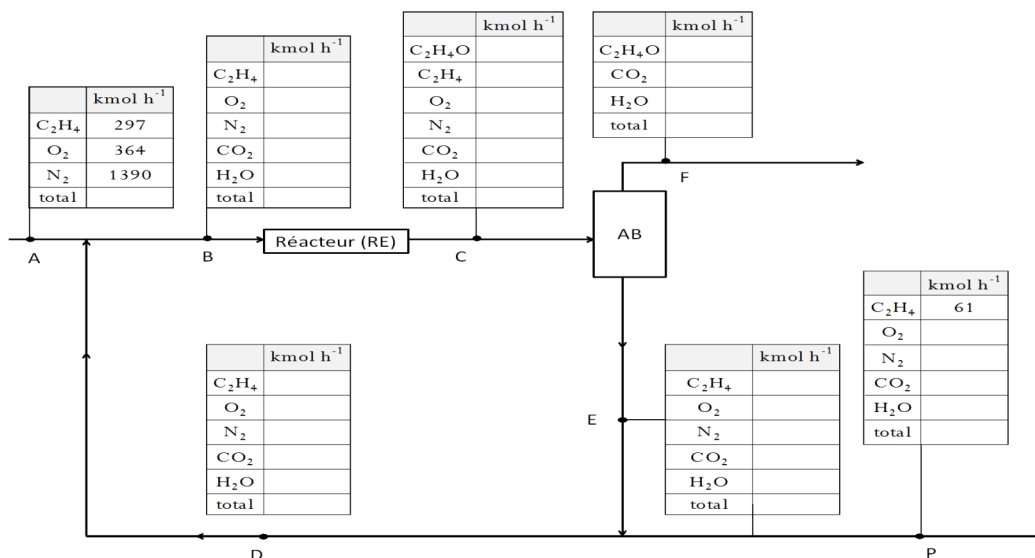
| | kmol $h^{-1}$ |
|---|---|
| $C_2H_4$ | 297 |
| $O_2$ | 364 |
| $N_2$ | 1390 |
| total | |

| | kmol $h^{-1}$ |
|---|---|
| $C_2H_4$ | |
| $O_2$ | |
| $N_2$ | |
| $CO_2$ | |
| $H_2O$ | |
| total | |

| | kmol $h^{-1}$ |
|---|---|
| $C_2H_4O$ | |
| $C_2H_4$ | |
| $O_2$ | |
| $N_2$ | |
| $CO_2$ | |
| $H_2O$ | |
| total | |

| | kmol $h^{-1}$ |
|---|---|
| $C_2H_4O$ | |
| $CO_2$ | |
| $H_2O$ | |
| total | |

F

A

B

Réacteur (RE)

C

AB

| | kmol $h^{-1}$ |
|---|---|
| $C_2H_4$ | 61 |
| $O_2$ | |
| $N_2$ | |
| $CO_2$ | |
| $H_2O$ | |
| total | |

| | kmol $h^{-1}$ |
|---|---|
| $C_2H_4$ | |
| $O_2$ | |
| $N_2$ | |
| $CO_2$ | |
| $H_2O$ | |
| total | |

E

| | kmol $h^{-1}$ |
|---|---|
| $C_2H_4$ | |
| $O_2$ | |
| $N_2$ | |
| $CO_2$ | |
| $H_2O$ | |
| total | |

D

P